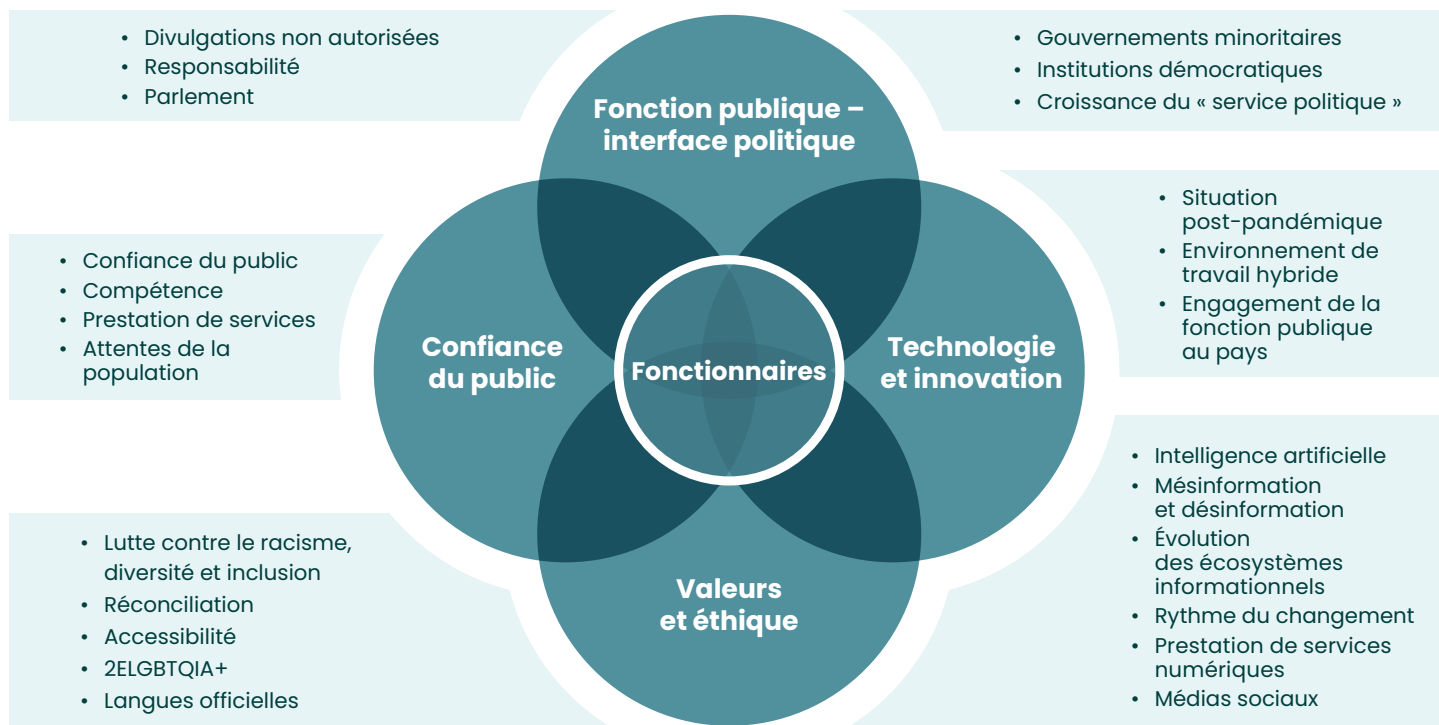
- Divulgations non autorisées
- Responsabilité
- Parlement

- Gouvernements minoritaires
- Institutions démocratiques
- Croissance du « service politique »

Fonction publique – interface politique

- Situation post-pandémique
- Environnement de travail hybride
- Engagement de la fonction publique au pays

- Confiance du public
- Compétence
- Prestation de services
- Attentes de la population

Confiance du public

Fonctionnaires

Technologie et innovation

- Intelligence artificielle
- Mésinformation et désinformation
- Évolution des écosystèmes informationnels
- Rythme du changement
- Prestation de services numériques
- Médias sociaux

Valeurs et éthique

- Lutte contre le racisme, diversité et inclusion
- Réconciliation
- Accessibilité
- 2ELGBTQIA+
- Langues officielles